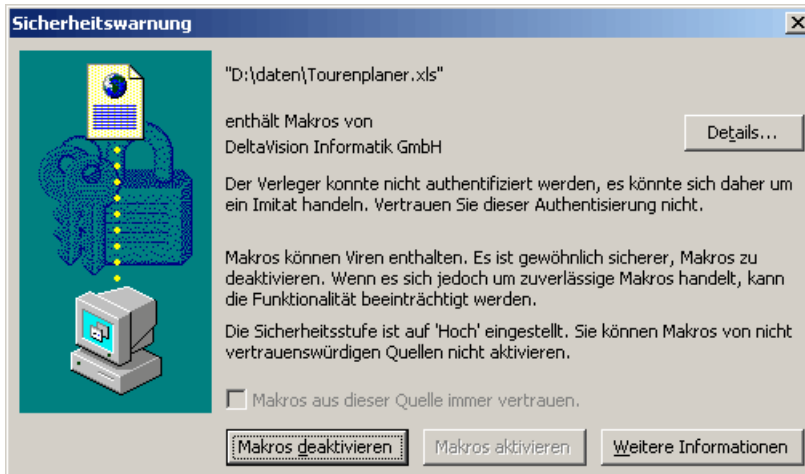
Sicherheitswarnung

×

"D:\daten\Tourenplaner.xls"

enthält Makros von
DeltaVision Informatik GmbH

Details...

Der Verleger konnte nicht authentifiziert werden, es könnte sich daher um ein Imitat handeln. Vertrauen Sie dieser Authentisierung nicht.

Makros können Viren enthalten. Es ist gewöhnlich sicherer, Makros zu deaktivieren. Wenn es sich jedoch um zuverlässige Makros handelt, kann die Funktionalität beeinträchtigt werden.

Die Sicherheitsstufe ist auf 'Hoch' eingestellt. Sie können Makros von nicht vertrauenswürdigen Quellen nicht aktivieren.

Makros aus dieser Quelle immer vertrauen.

Makros deaktivieren

Makros aktivieren

Weitere Informationen